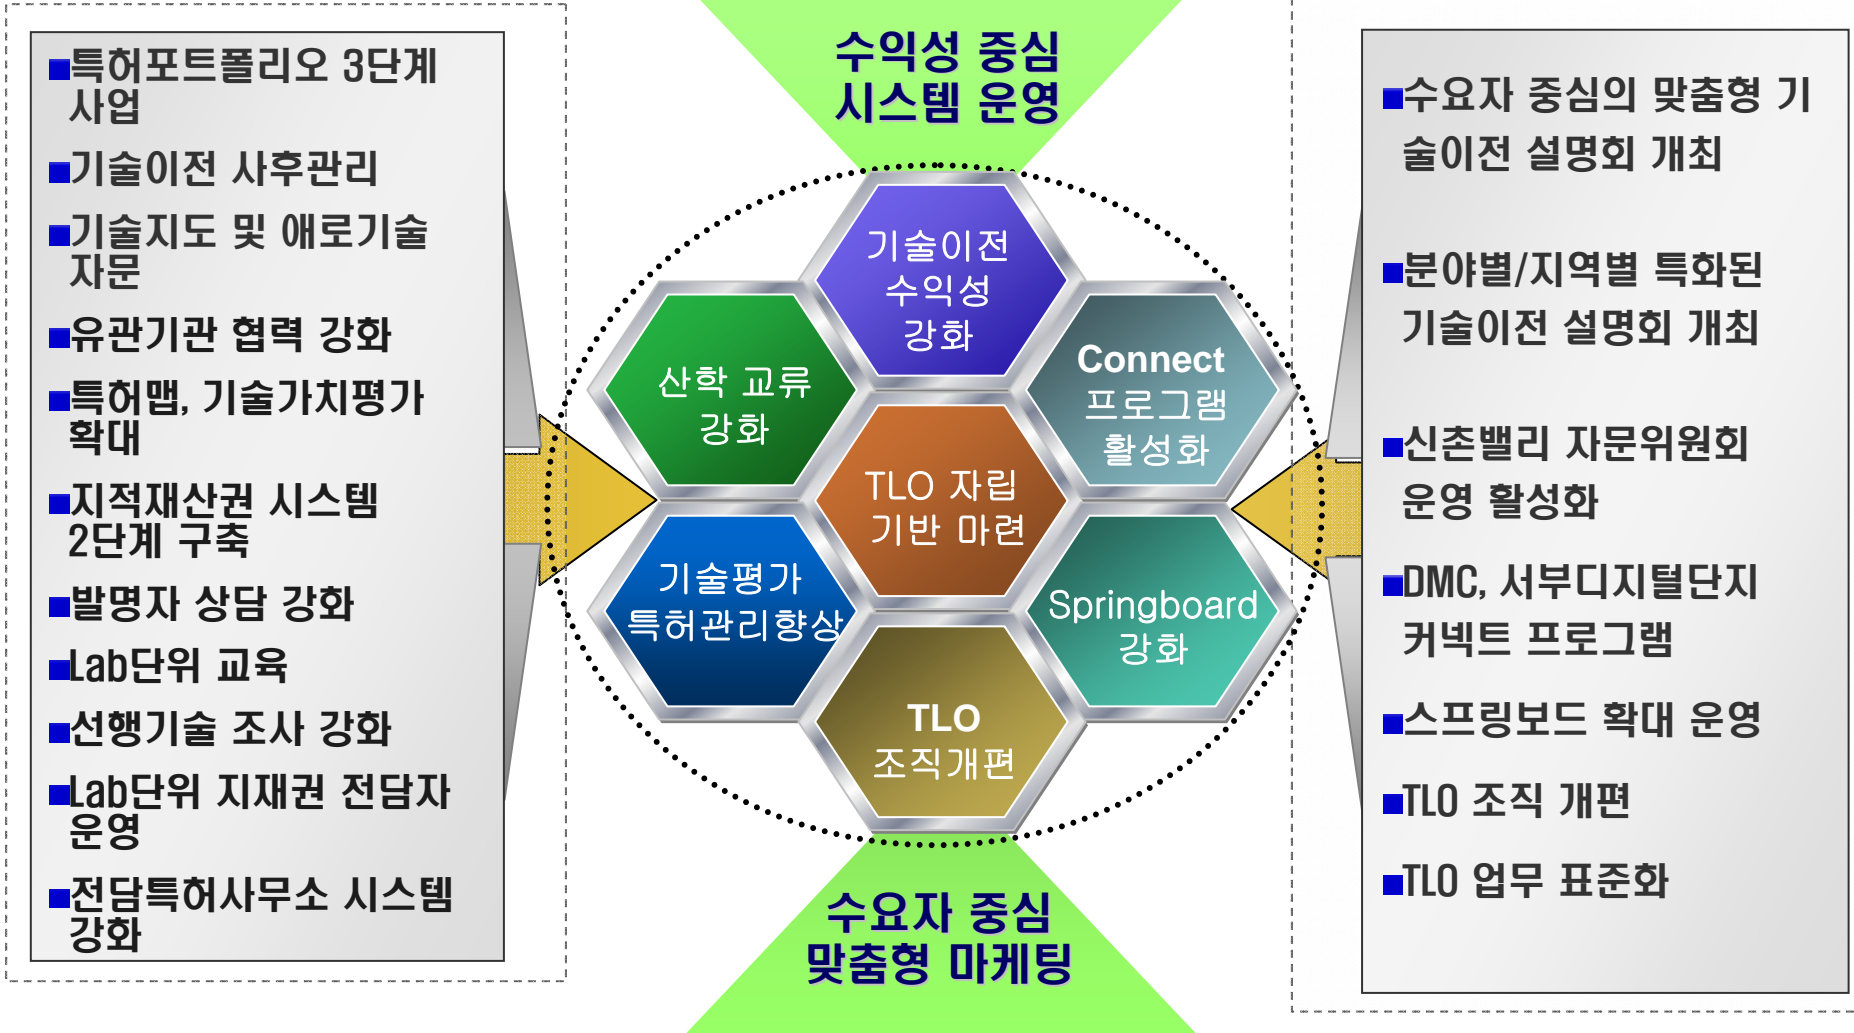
■특허포트폴리오 3단계 사업

■기술이전 사후관리

■기술지도 및 애로기술 자문

■유관기관 협력 강화

■특허맵, 기술가치평가 확대

■지적재산권 시스템 2단계 구축

■발명자 상담 강화

■Lab단위 교육

■선행기술 조사 강화

■Lab단위 지재권 전담자 운영

■전담특허사무소 시스템 강화

수익성 중심 시스템 운영

기술이전 수익성 강화

산학 교류 강화

Connect 프로그램 활성화

TLO 자립 기반 마련

기술평가 특허관리향상

Springboard 강화

TLO 조직개편

수요자 중심 맞춤형 마케팅

■수요자 중심의 맞춤형 기술이전 설명회 개최

■분야별/지역별 특화된 기술이전 설명회 개최

■신촌밸리 자문위원회 운영 활성화

■DMC, 서부디지털단지 커넥트 프로그램

■스프링보드 확대 운영

■TLO 조직 개편

■TLO 업무 표준화